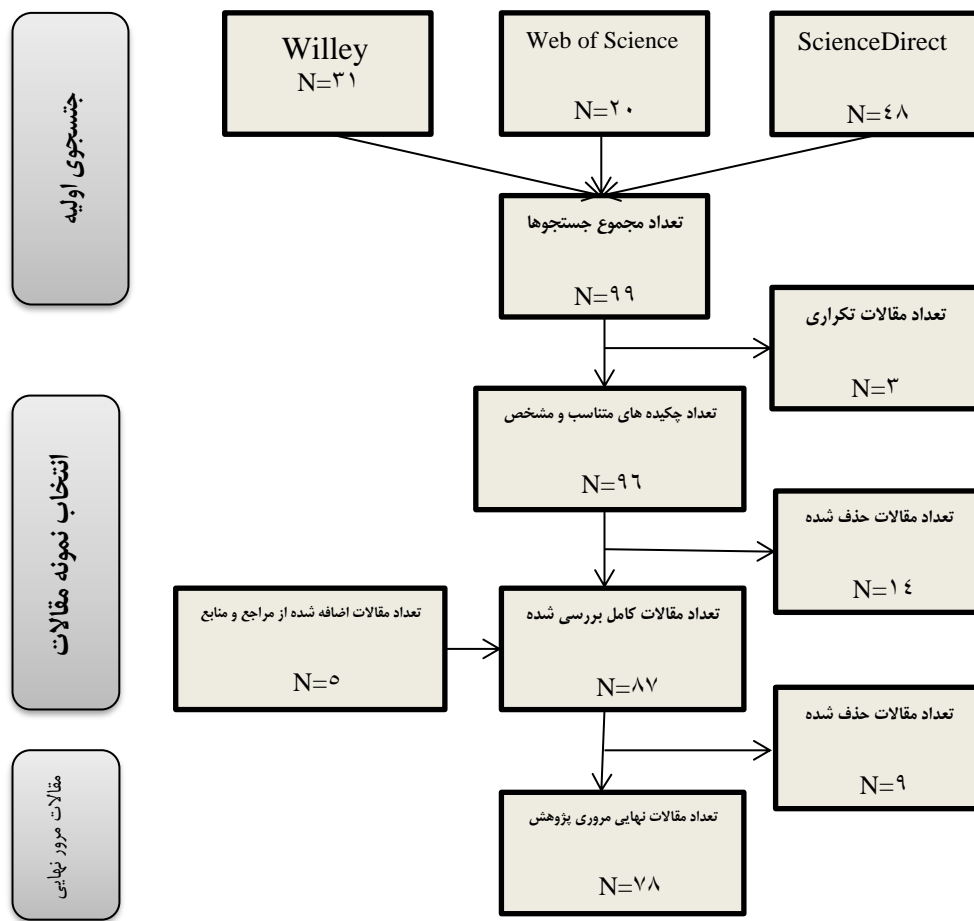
جستجوی اولیه

Willey
N=۳۱

Web of Science
N=۲۰

ScienceDirect
N=٤٨

تعداد مجموع جستجوها
N=۹۹

تعداد مقالات تکراری
N=۳

انتخاب نمونه مقالات

تعداد چکیده های متناسب و مشخص
N=۹٦

تعداد مقالات حذف شده
N=١٤

تعداد مقالات اضافه شده از مراجع و منابع
N=٥

تعداد مقالات کامل بررسی شده
N=۸۷

تعداد مقالات حذف شده
N=۹

مقالات مرور نهایی

تعداد مقالات نهایی مروری پژوهش
N=۷۸